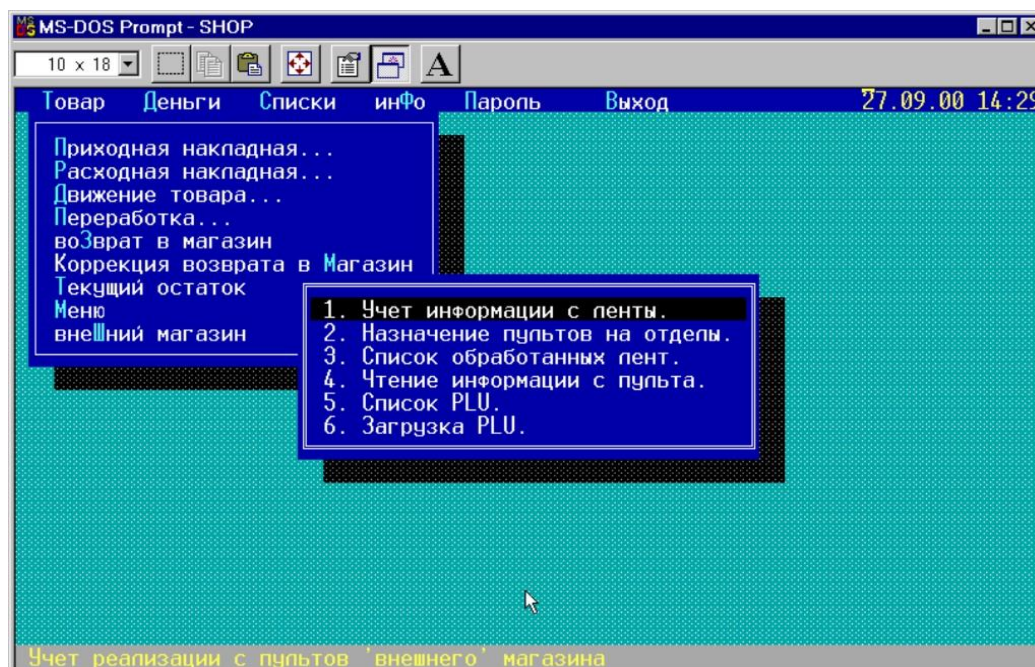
MS-DOS Prompt - SHOP

10 x 18

A

Товар Деньги Списки инФо Пароль Выход 27.09.00 14:29

Приходная накладная...
Расходная накладная...
Движение товара...
Переработка...
воЗврат в магазин
Коррекция возврата в Магазин
Текущий остаток
Меню
внеШний магазин

1. Учет информации с ленты.
2. Назначение пультов на отделы.
3. Список обработанных лент.
4. Чтение информации с пульта.
5. Список PLU.
6. Загрузка PLU.

Учет реализации с пультов 'внешнего' магазина